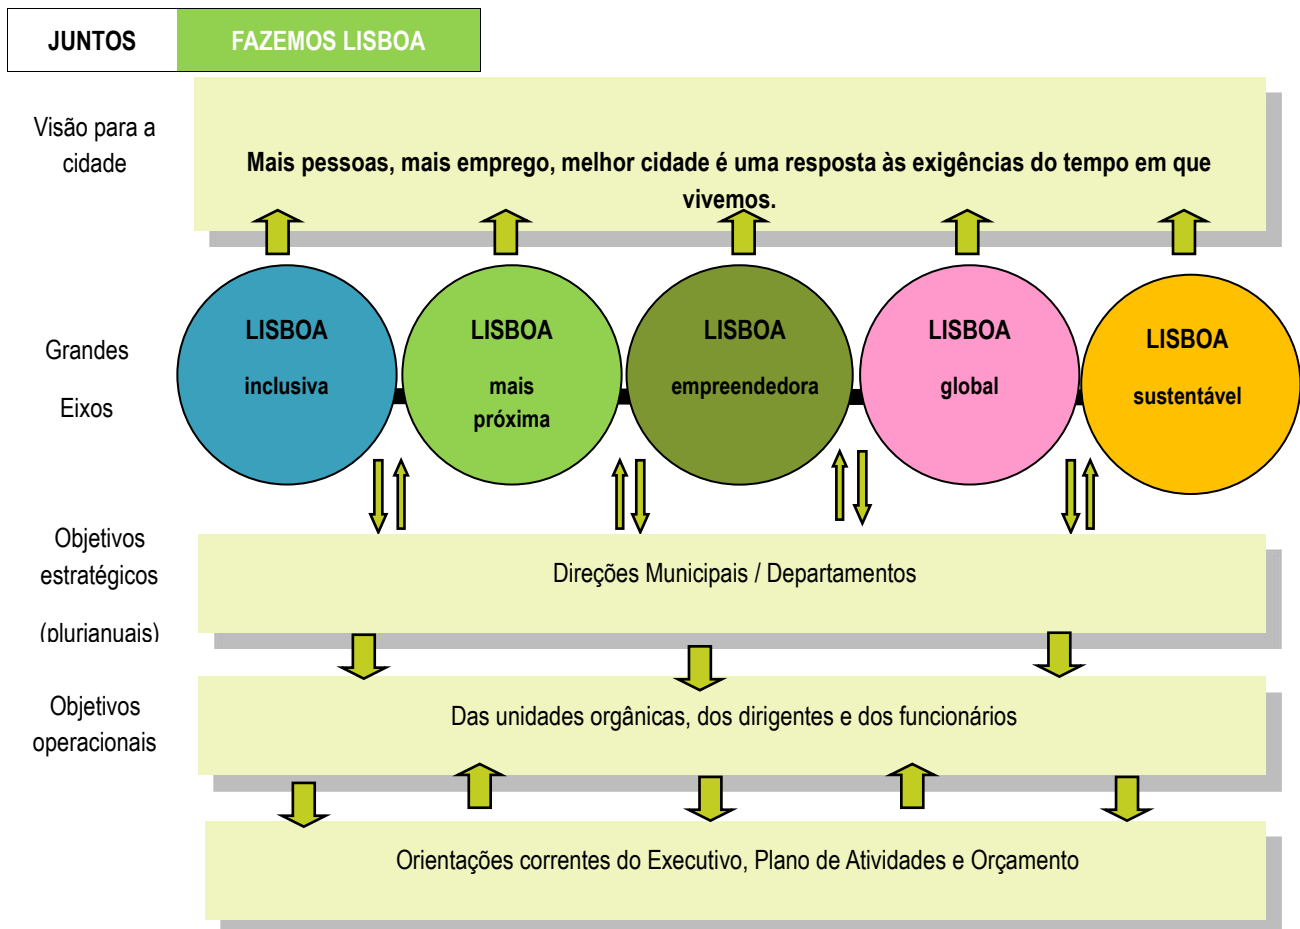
JUNTOS FAZEMOS LISBOA

Visão para a cidade

Mais pessoas, mais emprego, melhor cidade é uma resposta às exigências do tempo em que vivemos.

Grandes Eixos

LISBOA inclusiva

LISBOA mais próxima

LISBOA empreendedora

LISBOA global

LISBOA sustentável

Objetivos estratégicos (plurianuais)

Direções Municipais / Departamentos

Objetivos operacionais

Das unidades orgânicas, dos dirigentes e dos funcionários

Orientações correntes do Executivo, Plano de Atividades e Orçamento